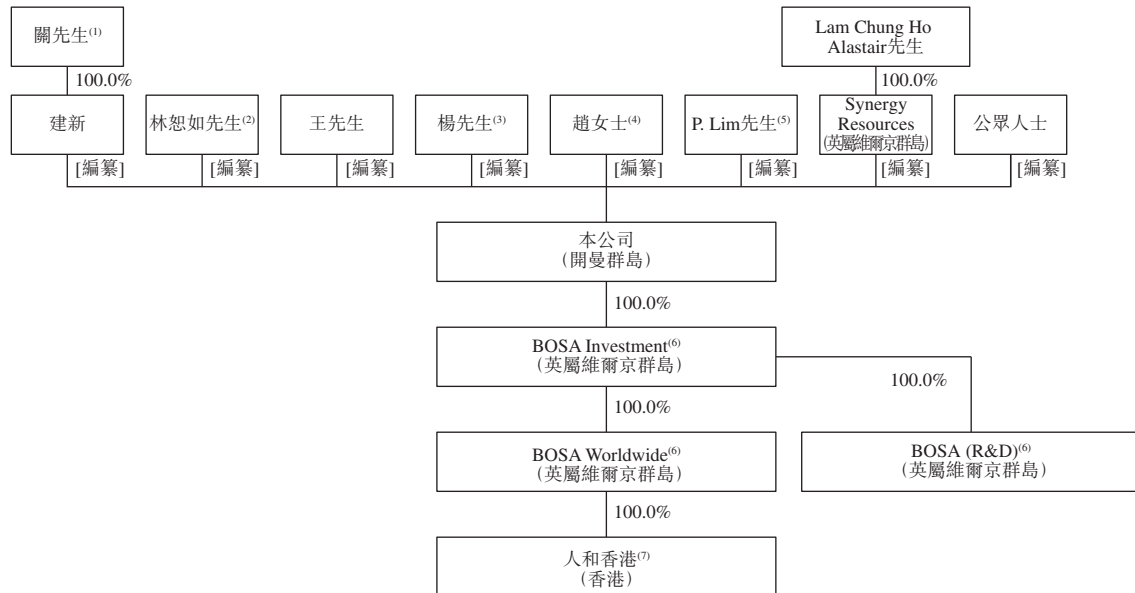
關先生$^{(1)}$

100.0%

Lam Chung Ho Alastair先生

100.0%

建新

林恕如先生$^{(2)}$

王先生

楊先生$^{(3)}$

趙女士$^{(4)}$

P. Lim先生$^{(5)}$

Synergy Resources (英屬維爾京群島)

公眾人士

[編纂] [編纂] [編纂] [編纂] [編纂] [編纂] [編纂] [編纂]

本公司 (開曼群島)

100.0%

BOSA Investment$^{(6)}$ (英屬維爾京群島)

100.0%

100.0%

BOSA Worldwide$^{(6)}$ (英屬維爾京群島)

BOSA (R&D)$^{(6)}$ (英屬維爾京群島)

100.0%

人和香港$^{(7)}$ (香港)